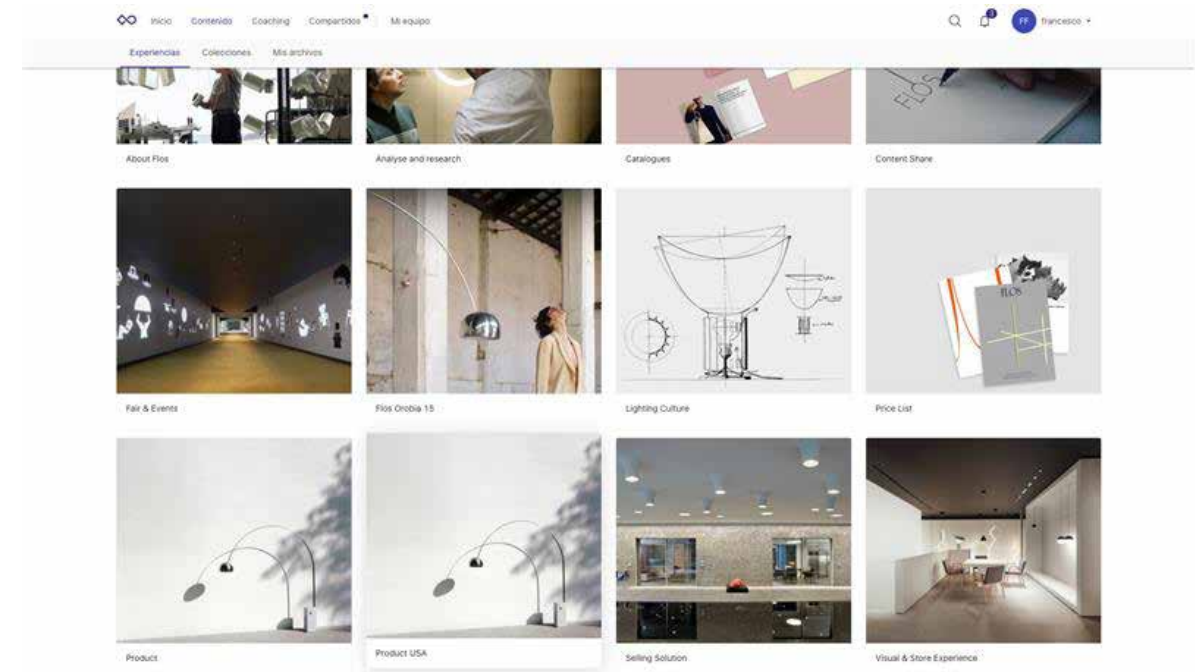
Inicio Contenido Coaching Compartidos Mi equipo

FF francesco

Experiencias Colecciones Mis archivos

About Flos

Analyse and research

Catalogues

Content Share

Fair & Events

Flos Orobia 15

Lighting Culture

Price List

Product

Product USA

Selling Solution

Visual & Store Experience